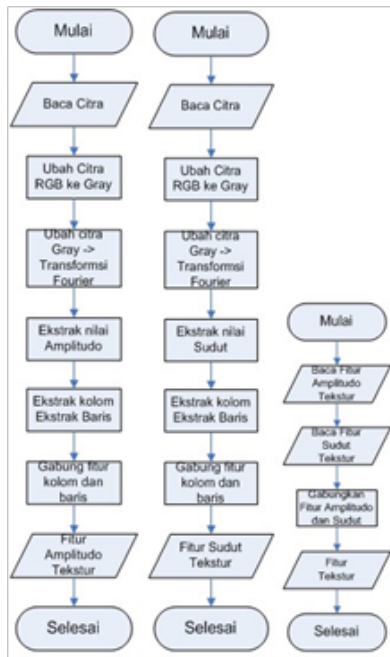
Mulai

Baca Citra

Ubah Citra RGB ke Gray

Ubah citra Gray -> Transformsi Fourier

Ekstrak nilai Amplitudo

Ekstrak kolom Ekstrak Baris

Gabung fitur kolom dan baris

Fitur Amplitudo Tekstur

Selesai

Mulai

Baca Citra

Ubah Citra RGB ke Gray

Ubah citra Gray -> Transformsi Fourier

Ekstrak nilai Sudut

Ekstrak kolom Ekstrak Baris

Gabung fitur kolom dan baris

Fitur Sudut Tekstur

Selesai

Mulai

Baca Fitur Amplitudo Tekstur

Baca Fitur Sudut Tekstur

Gabungkan Fitur Amplitudo dan Sudut

Fitur Tekstur

Selesai